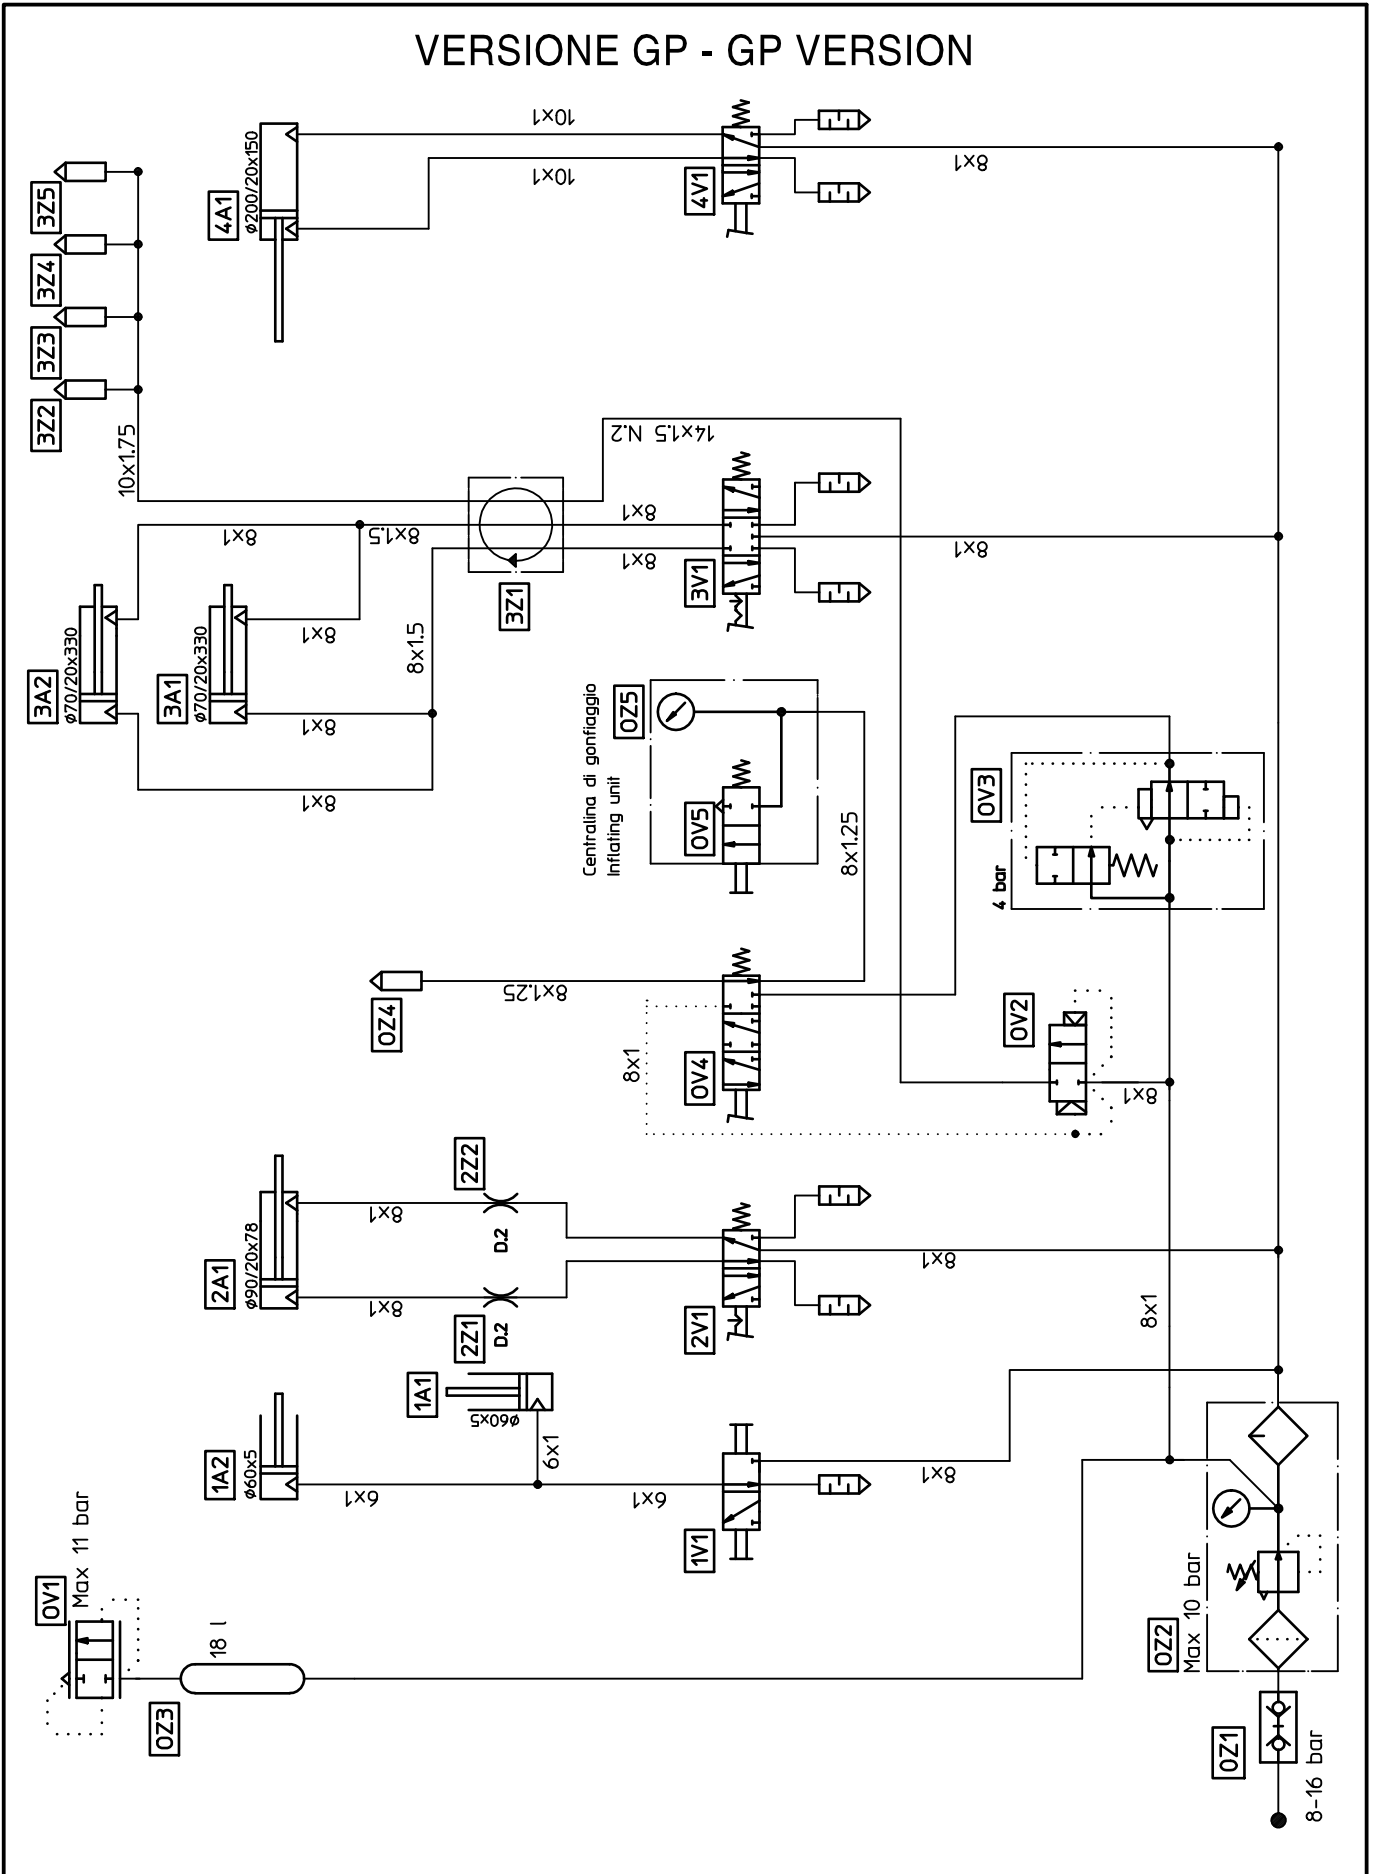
VERSIONE GP - GP VERSION

10x1
10x1
8x1
4A1
ø200/20x150
4V1
3Z5
3Z4
3Z3
3Z2
10x1.75
14x1.5 N.2
8x1
8x1
8x1.5
8x1
8x1
3V1
3Z1
3A2
ø70/20x330
3A1
ø70/20x330
8x1
8x1.5
8x1
8x1
0Z5
Centralina di gonfiaggio
Inflating unit
0V5
8x1.25
0V3
4 bar
0Z4
8x1.25
0V2
8x1
0V4
8x1
2Z2
D.2
8x1
8x1
2A1
ø90/20x78
8x1
2Z1
D.2
2V1
8x1
1A1
ø60x5
6x1
1A2
ø60x5
6x1
6x1
8x1
1V1
0V1
Max 11 bar
18 l
0Z3
0Z2
Max 10 bar
0Z1
8-16 bar